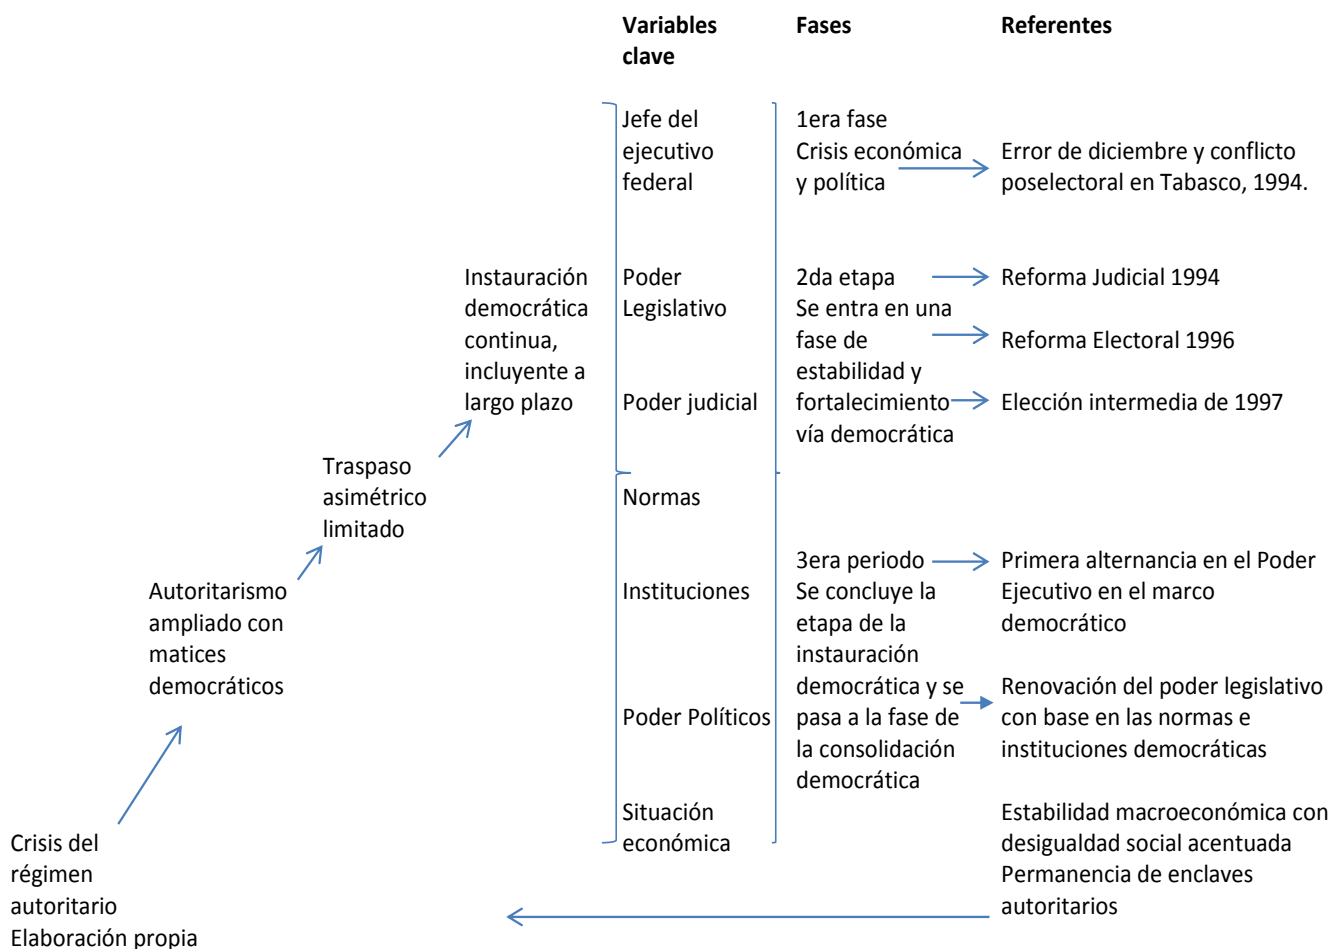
Variables clave

Fases

Referentes

Jefe del ejecutivo federal

1era fase
Crisis económica y política

Error de diciembre y conflicto poselectoral en Tabasco, 1994.

Instauración democrática continua, incluyente a largo plazo

Poder Legislativo

2da etapa
Se entra en una fase de estabilidad y fortalecimiento vía democrática

Reforma Judicial 1994

Reforma Electoral 1996

Poder judicial

Elección intermedia de 1997

Traspaso asimétrico limitado

Normas

3era periodo
Se concluye la etapa de la instauración democrática y se pasa a la fase de la consolidación democrática

Primera alternancia en el Poder Ejecutivo en el marco democrático

Autoritarismo ampliado con matices democráticos

Instituciones

Poder Políticos

Renovación del poder legislativo con base en las normas e instituciones democráticas

Situación económica

Estabilidad macroeconómica con desigualdad social acentuada
Permanencia de enclaves autoritarios

Crisis del régimen autoritario
Elaboración propia